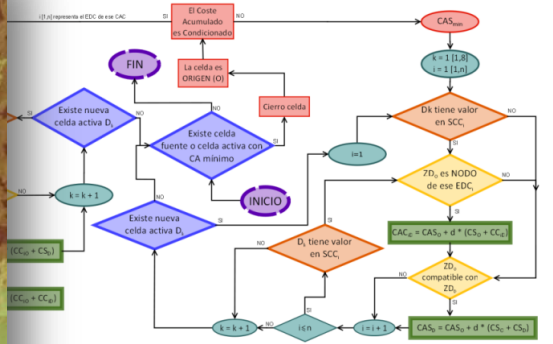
i [1,n] representa al EDC de ese CAC

SI

El Coste Acumulado es Condicionado

NO

$CAS_{min}$

FIN

La celda es ORIGEN (O)

k = 1 [1,8]
i = 1 [1,n]

Existe nueva celda activa $D_i$

NO

SI

Existe celda fuente o celda activa con CA mínimo

SI

Cierro celda

SI

Dk tiene valor en $SCC_i$

NO

NO

SI

SI

i=1

k = k + 1

$ZD_{ik}$ es NODO de ese $EDC_i$

NO

INICIO

SI

$(CC_{ID} + CS_{ID})$

Existe nueva celda activa $D_i$

NO

$CAC_{ik} = CAS_D + d * (CS_D + CC_{ik})$

NO

$D_i$ tiene valor en $SCC_i$

SI

$ZD_{ik}$ compatible con $ZD_D$

NO

$[CC_{ID} + CC_{ID}]$

SI

SI

NO

k = k + 1

i≤n

i = i + 1

$CAS_{ik} = CAS_D + d * (CS_{ik} + CS_D)$